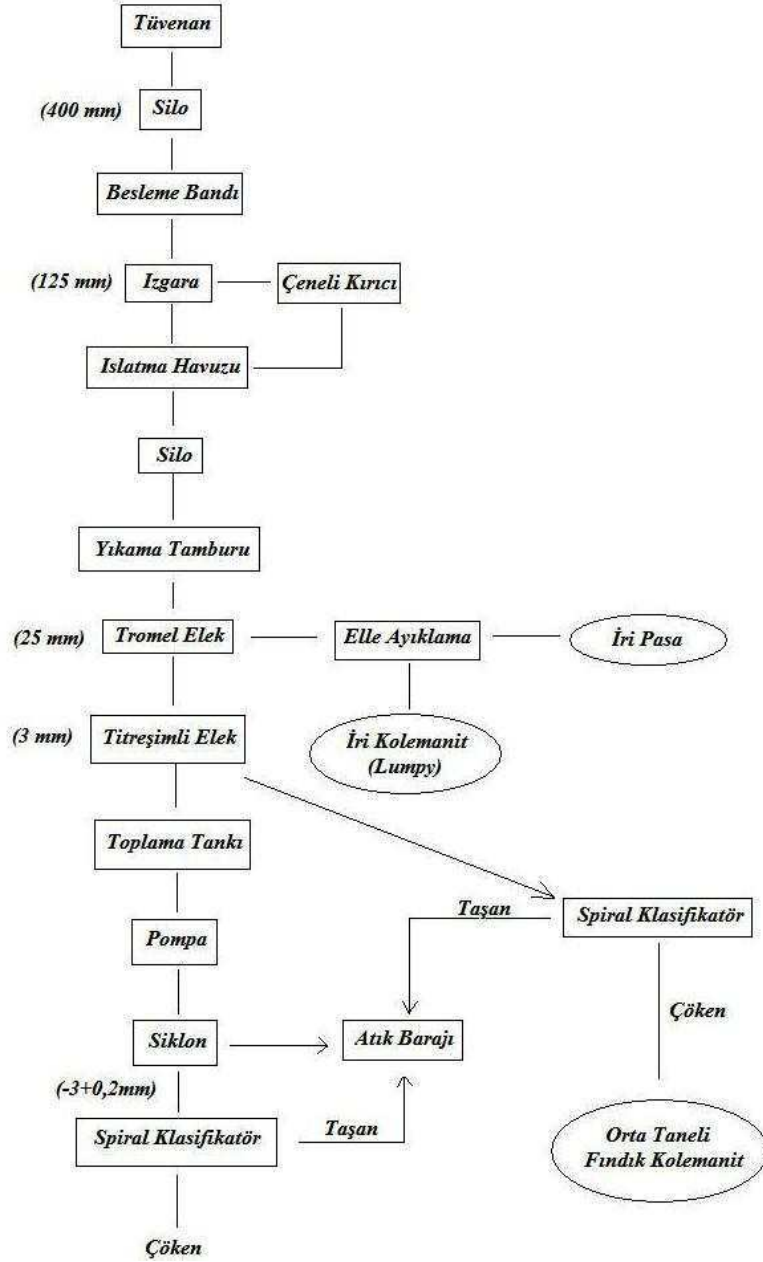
Tüvenan

(400 mm) Silo

Besleme Bandı

(125 mm) Izgara

Çeneli Kırıcı

Islatma Havuzu

Silo

Yıkama Tamburu

(25 mm) Tromel Elek

Elle Ayıklama

İri Pasa

(3 mm) Titreşimli Elek

İri Kolemanit (Lumpy)

Toplama Tankı

Taşan

Spiral Klasifikatör

Pompa

Çöken

Siklon

Atık Barajı

(-3+0,2mm)

Spiral Klasifikatör

Taşan

Orta Taneli Fındık Kolemanit

Çöken